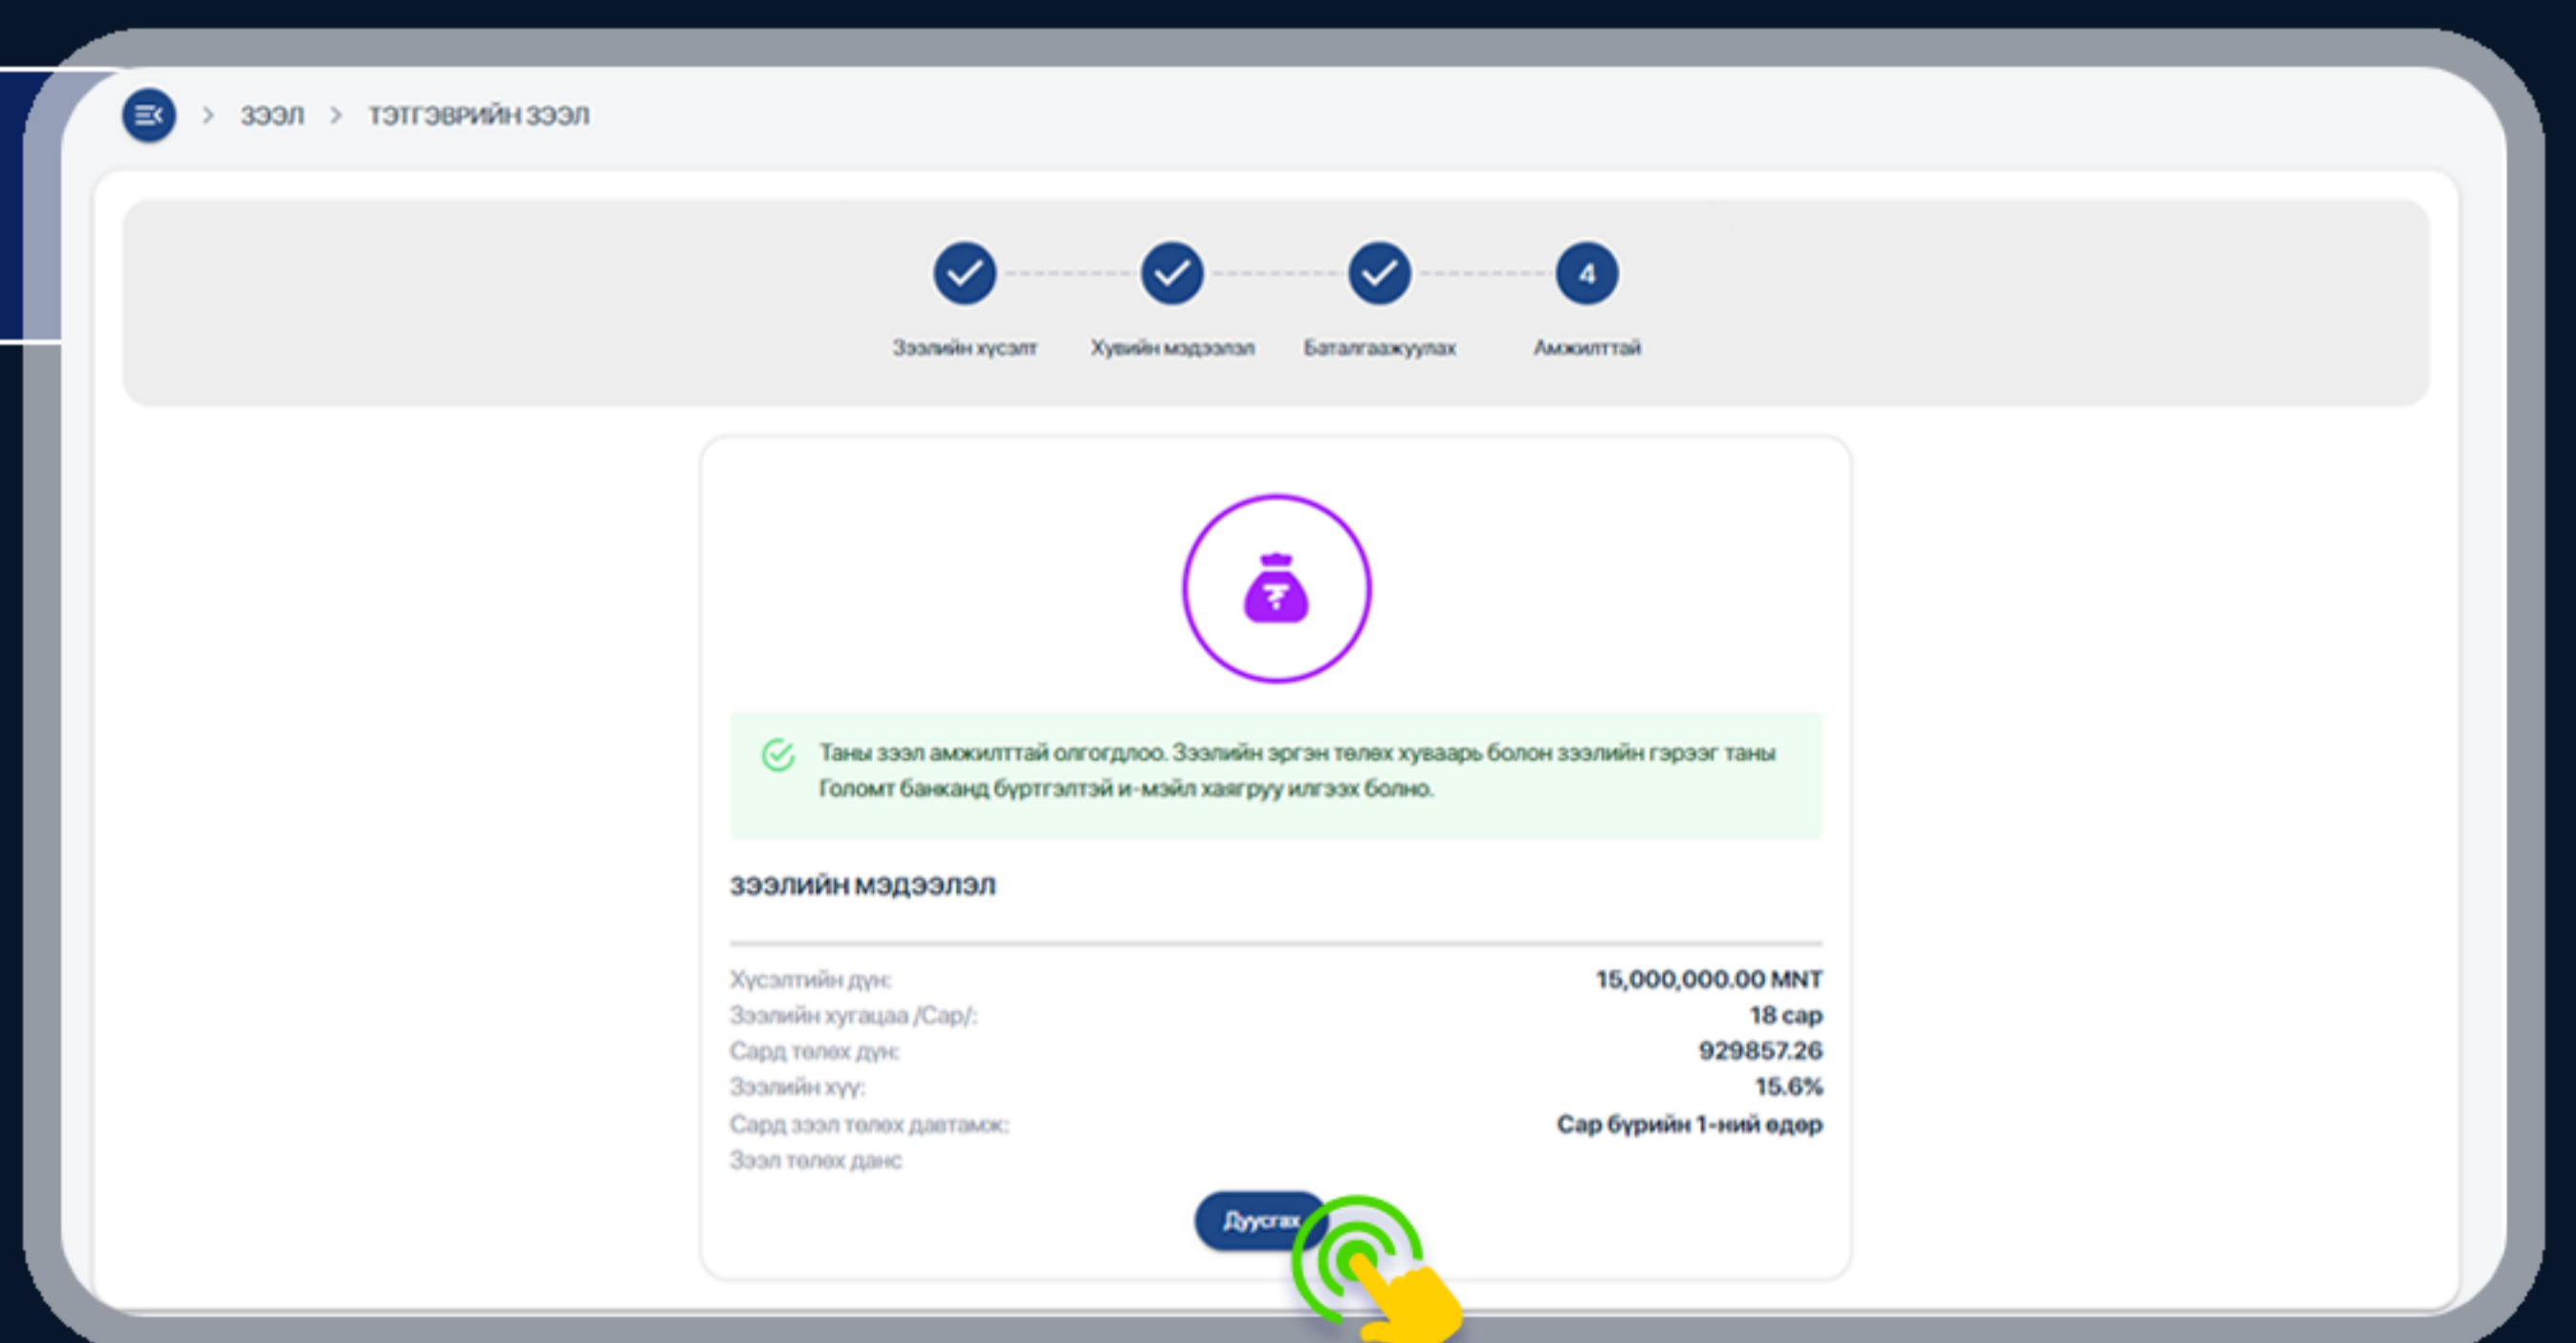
> ЗЭЭЛ > ТЭТГЭВРИЙН ЗЭЭЛ

4

Зээлийн хүсэлт
Хувийн мэдээлэл
Баталгаажуулах
Амжилттай

Таны зээл амжилттай олгогдлоо. Зээлийн эргэн төлөх хуваарь болон зээлийн гэрээг таны Голомт банканд бүртгэлтэй и-мэйл хаягруу илгээх болно.

Зээлийн мэдээлэл

| | |
|---|---|
| Хүсэлтийн дүн: | 15,000,000.00 MNT |
| Зээлийн хугацаа /Сар/: | 18 сар |
| Сард төлөх дүн: | 929857.26 |
| Зээлийн хүү: | 15.6% |
| Сард зээл төлөх давтамж: | Сар бүрийн 1-ний өдөр |
| Зээл төлөх данс | |

Дуусгах